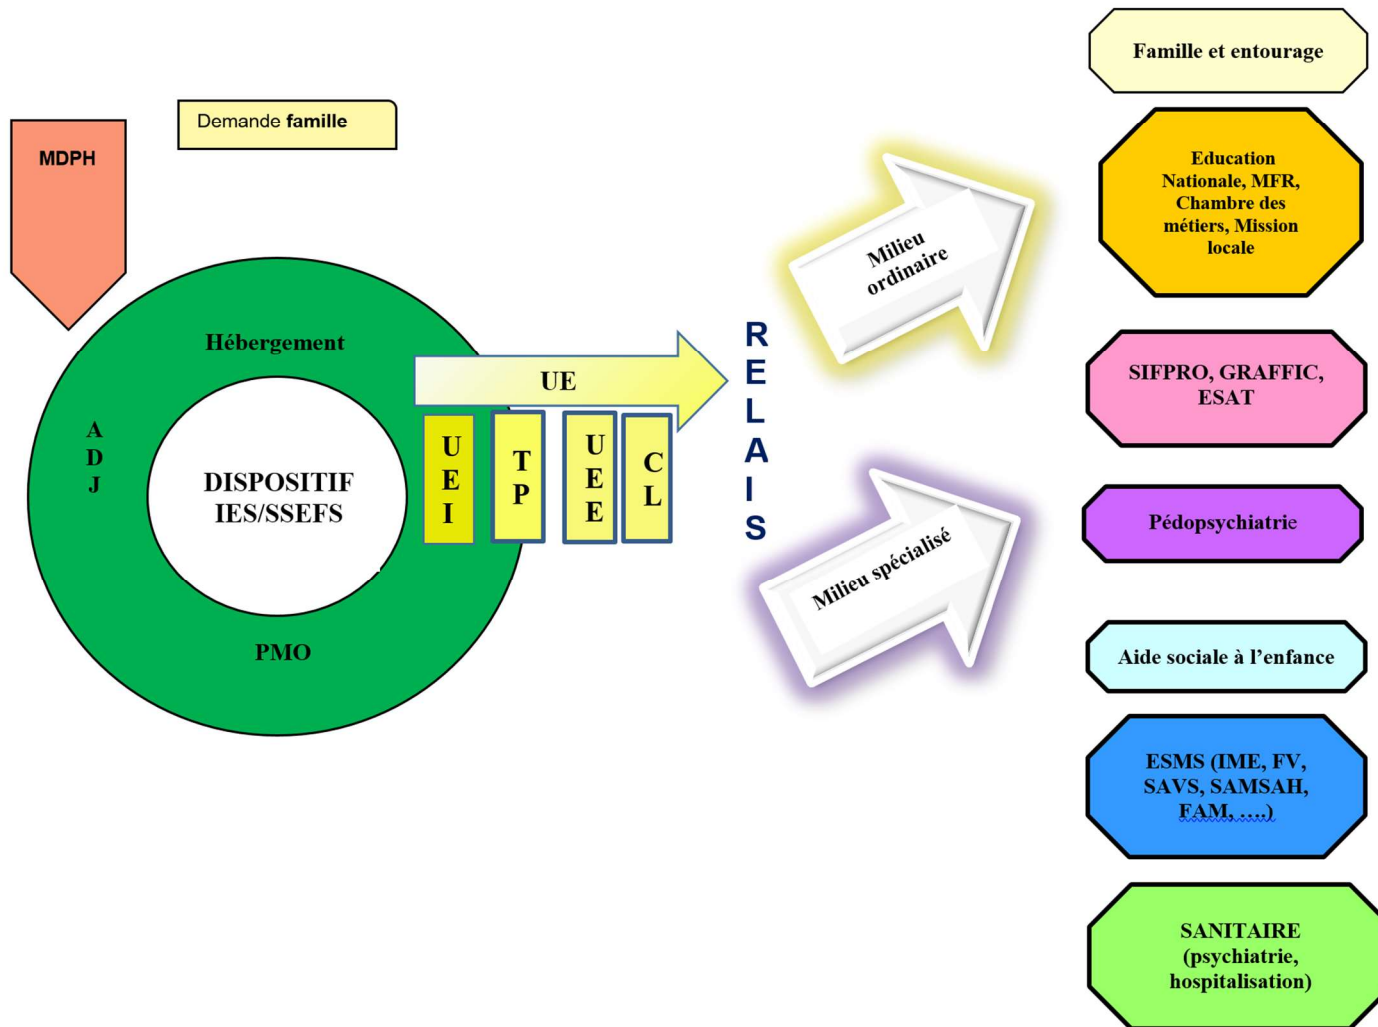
MDPH

Demande famille

Hébergement

A
D
J

DISPOSITIF
IES/SSEFS

PMO

UE

U
E
I

T
P

U
E
E

C
L

R
E
L
A
I
S

Milieu ordinaire

Milieu spécialisé

Famille et entourage

Education Nationale, MFR, Chambre des métiers, Mission locale

SIFPRO, GRAFFIC, ESAT

Pédopsychiatrie

Aide sociale à l'enfance

ESMS (IME, FV, SAVS, SAMSAH, FAM, ....)

SANITAIRE (psychiatrie, hospitalisation)